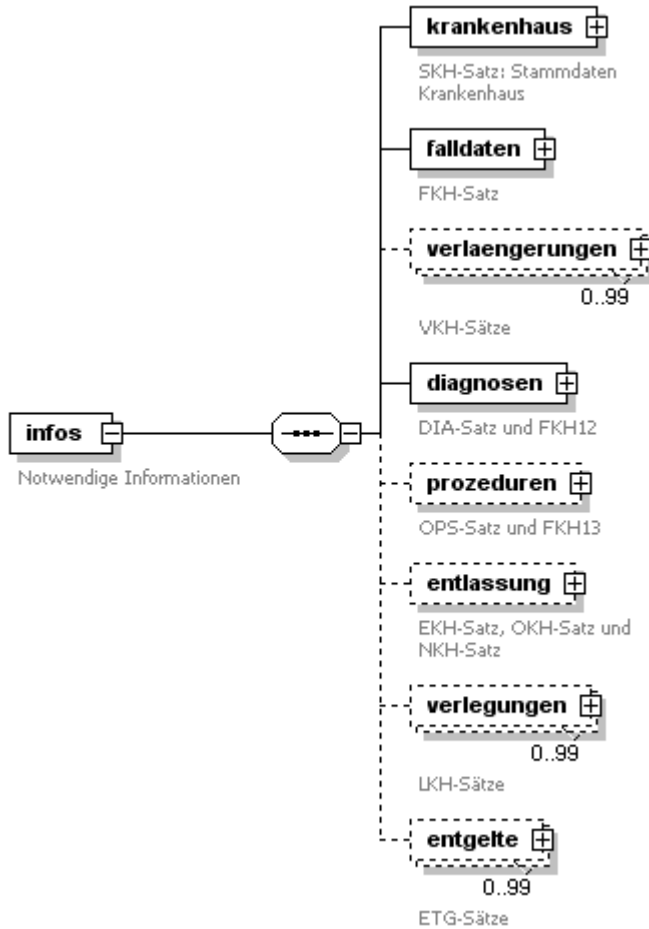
infos

Notwendige Informationen

krankenhaus

SKH-Satz: Stammdaten Krankenhaus

falldaten

FKH-Satz

verlaengerungen

0..99

VKH-Sätze

diagnosen

DIA-Satz und FKH12

prozeduren

OPS-Satz und FKH13

entlassung

EKH-Satz, OKH-Satz und NKH-Satz

verlegungen

0..99

LKH-Sätze

entgelte

0..99

ETG-Sätze